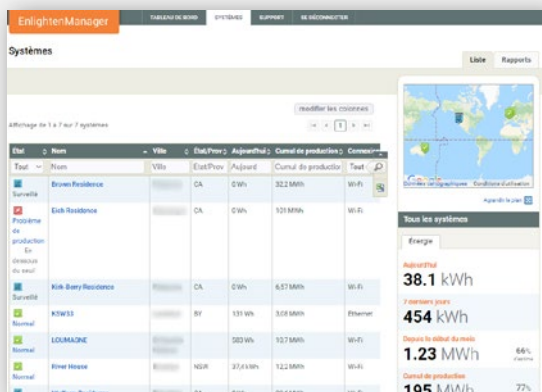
EnlightenManager

TABLEAU DE BORD SYSTÈMES SUPPORT SE DÉCONNECTER

Systèmes

Liste Rapports

modifier les colonnes

Affichage de 1 à 7 sur 7 systèmes

| État | Nom | Ville | État/Prov | Aujourd'hui | Cumul de production | Connexion |
|---|---|---|---|---|---|---|
| Tout | Nom | Ville | État/Prov | Aujourd | Cumul de production | Tout |
| Surveillé | Brown Residence | | CA | 0 Wh | 32,2 MWh | Wi-Fi |
| Problème de production En dessous du seuil | Eich Residence | | CA | 0 Wh | 121 MWh | Wi-Fi |
| Surveillé | Kirk-Barry Residence | | CA | 0 Wh | 6,57 MWh | Wi-Fi |
| Normal | KSW33 | | BY | 131 Wh | 3,08 MWh | Ethernet |
| Normal | LOUMAGNE | | | 583 Wh | 10,7 MWh | Wi-Fi |
| Normal | River House | | NSW | 37,4 kWh | 12,2 MWh | Wi-Fi |

Données cartographiques Conditions d'utilisation

Agrandir le plan

Tous les systèmes

Énergie

Aujourd'hui
38.1 kWh

7 derniers jours
454 kWh

Depuis le début du mois
1.23 MWh 66%

Cumul de production
195 MWh 77%